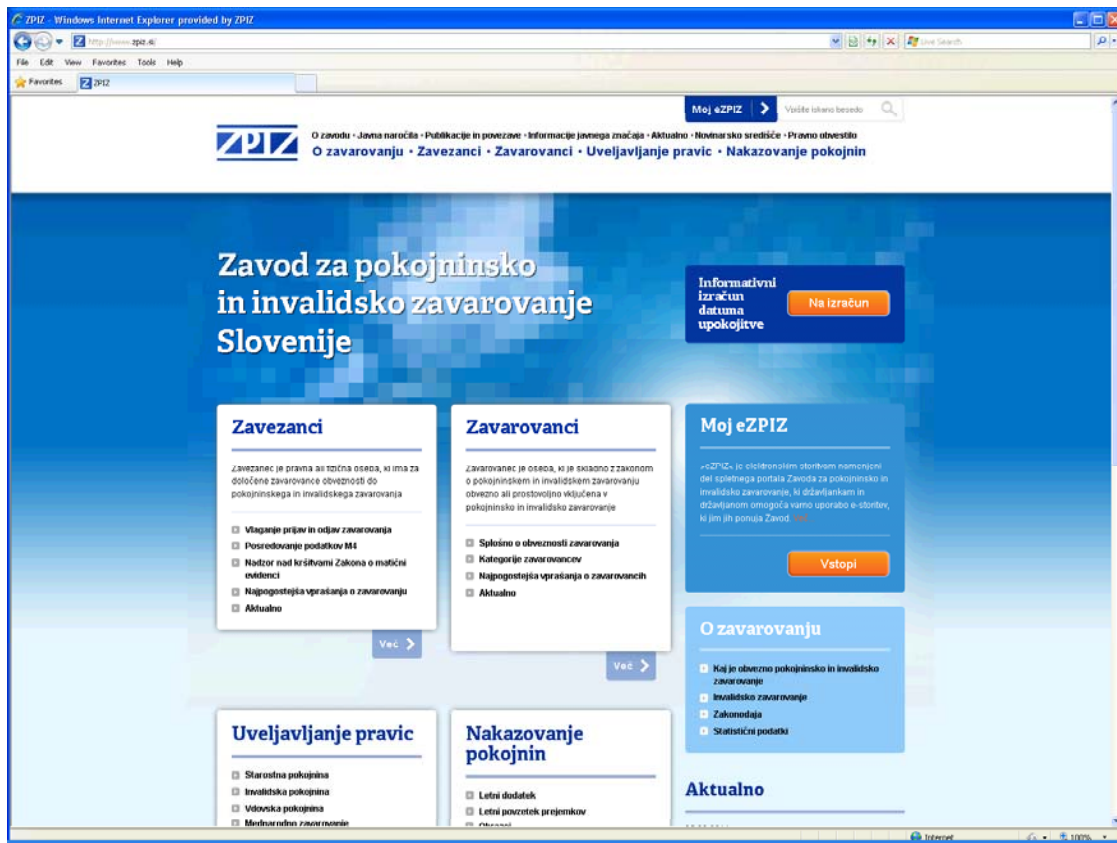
ZPIZ - Windows Internet Explorer provided by ZPIZ

http://www.zpiz.si/

Live Search

File Edit View Favorites Tools Help

Favorites ZPIZ

Moj eZPIZ

Vpišite iskano besedo

ZPIZ

O zavodu • Javna naročila • Publikacije in povezave • Informacije javnega značaja • Aktualno • Novinarsko središče • Pravno obvestilo

O zavarovanju • Zavezanci • Zavarovanci • Uveljavljanje pravic • Nakazovanje pokojnin

Zavod za pokojninsko in invalidsko zavarovanje Slovenije

Informativni izračun datuma upokojitve

Na izračun

Zavezanci

Zavezanec je pravna ali fizična oseba, ki ima za določene zavarovance obveznosti do pokojninskega in invalidskega zavarovanja

Vlaganje prijav in odjav zavarovanja

Posredovanje podatkov M4

Nadzor nad kršitvami Zakona o matični evidenci

Najpogostejša vprašanja o zavarovanju

Aktualno

Več

Zavarovanci

Zavarovanec je oseba, ki je skladno z zakonom o pokojninskem in invalidskem zavarovanju obvezno ali prostovoljno vključena v pokojninsko in invalidsko zavarovanje

Splošno o obveznosti zavarovanja

Kategorije zavarovancev

Najpogostejša vprašanja o zavarovancih

Aktualno

Več

Moj eZPIZ

»eZPIZ« je elektronskim storitvam namenjeni del spletnega portala Zavoda za pokojninsko in invalidsko zavarovanje, ki državljankam in državljanom omogoča varno uporabo e-storitev, ki jim jih ponuja Zavod. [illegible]

Vstopi

O zavarovanju

Kaj je obvezno pokojninsko in invalidsko zavarovanje

Invalidsko zavarovanje

Zakonodaja

Statistični podatki

Uveljavljanje pravic

Starostna pokojnina

Invalidska pokojnina

Vdovska pokojnina

Mednarodno zavarovanje

Nakazovanje pokojnin

Letni dodatek

Letni povzetek prejemkov

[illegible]

Aktualno

Internet

100%